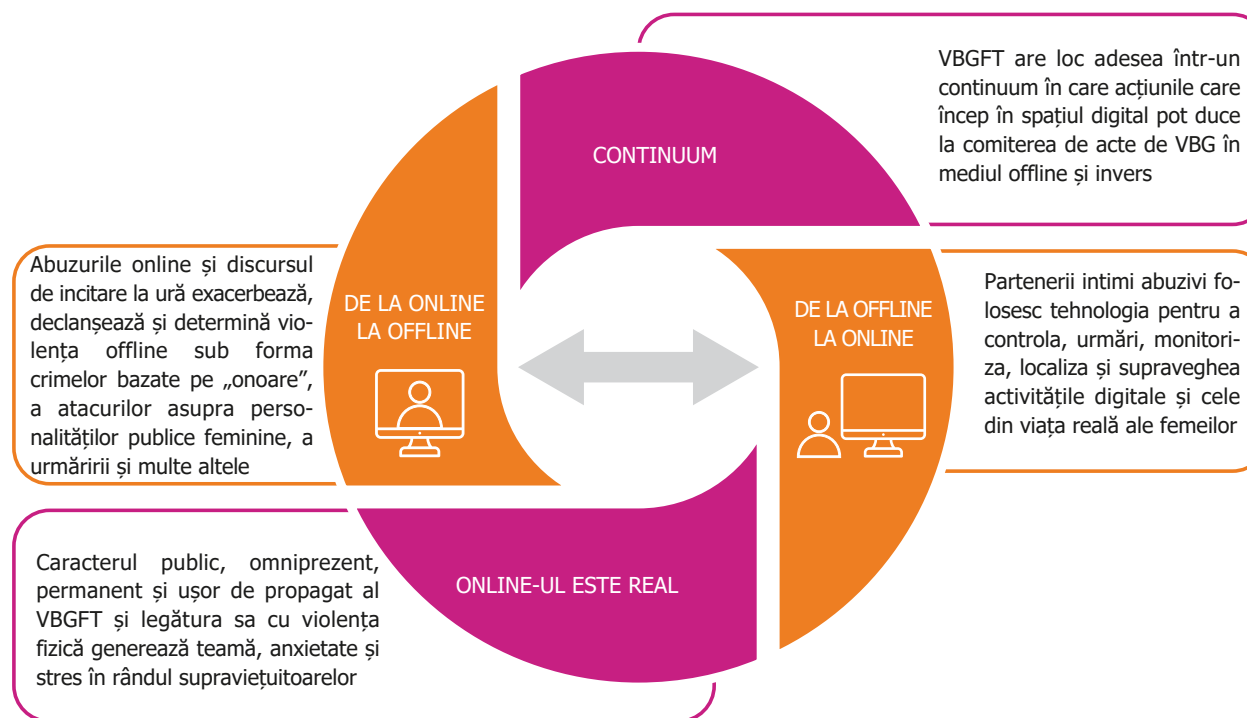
VBGFT are loc adesea într-un continuum în care acțiunile care încep în spațiul digital pot duce la comiterea de acte de VBG în mediul offline și invers

CONTINUUM

Abuzurile online și discursul de incitare la ură exacerbează, declanșează și determină violența offline sub forma crimelor bazate pe „onoare", a atacurilor asupra personalităților publice feminine, a urmăririi și multe altele

DE LA ONLINE LA OFFLINE

DE LA OFFLINE LA ONLINE

Partenerii intimi abuzivi folosesc tehnologia pentru a controla, urmări, monitoriza, localiza și supraveghea activitățile digitale și cele din viața reală ale femeilor

Caracterul public, omniprezent, permanent și ușor de propagat al VBGFT și legătura sa cu violența fizică generează teamă, anxietate și stres în rândul supraviețuitoarelor

ONLINE-UL ESTE REAL